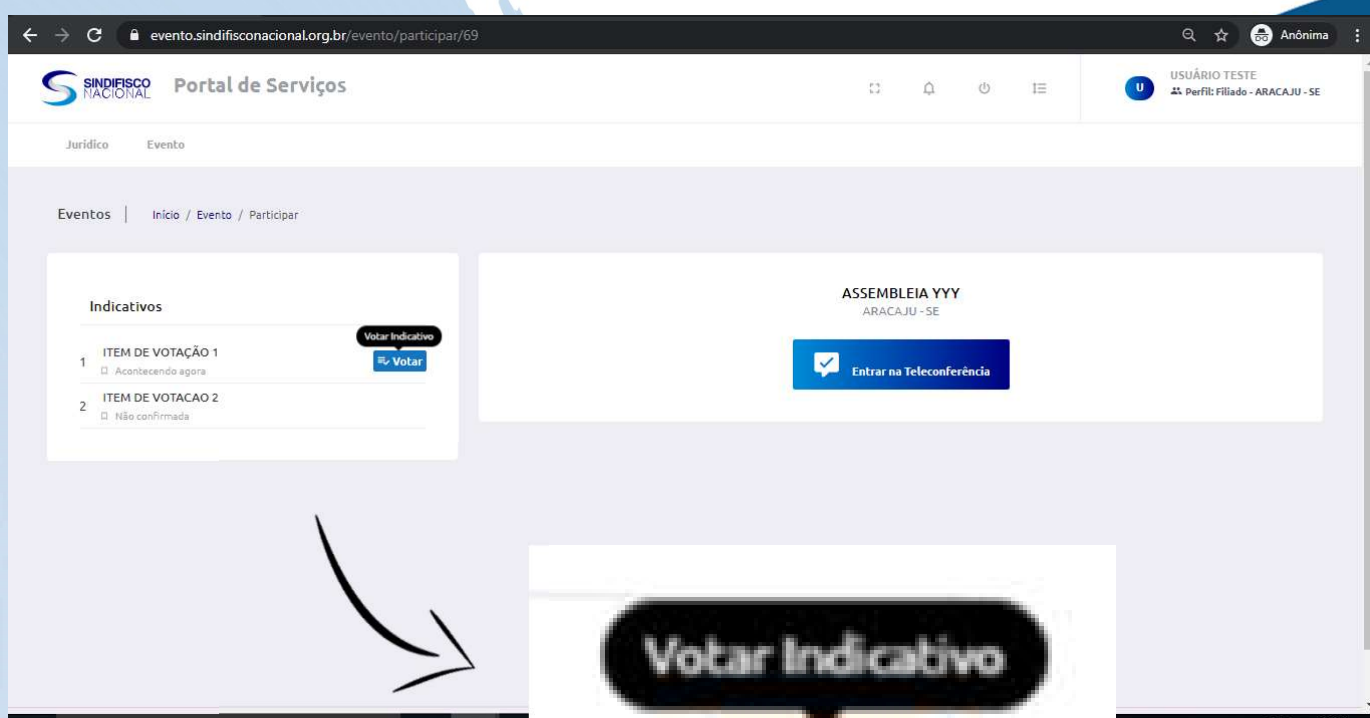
evento.sindifisconacional.org.br/evento/participar/69

Anônima

SINDIFISCO NACIONAL Portal de Serviços

USUÁRIO TESTE
Perfil: Filiado - ARACAJU - SE

Jurídico Evento

Eventos | Início / Evento / Participar

Indicativos

1 ITEM DE VOTAÇÃO 1
Acontecendo agora
Votar Indicativo
Votar

2 ITEM DE VOTACAO 2
Não confirmada

ASSEMBLEIA YYY
ARACAJU - SE

Entrar na Teleconferência

Votar Indicativo